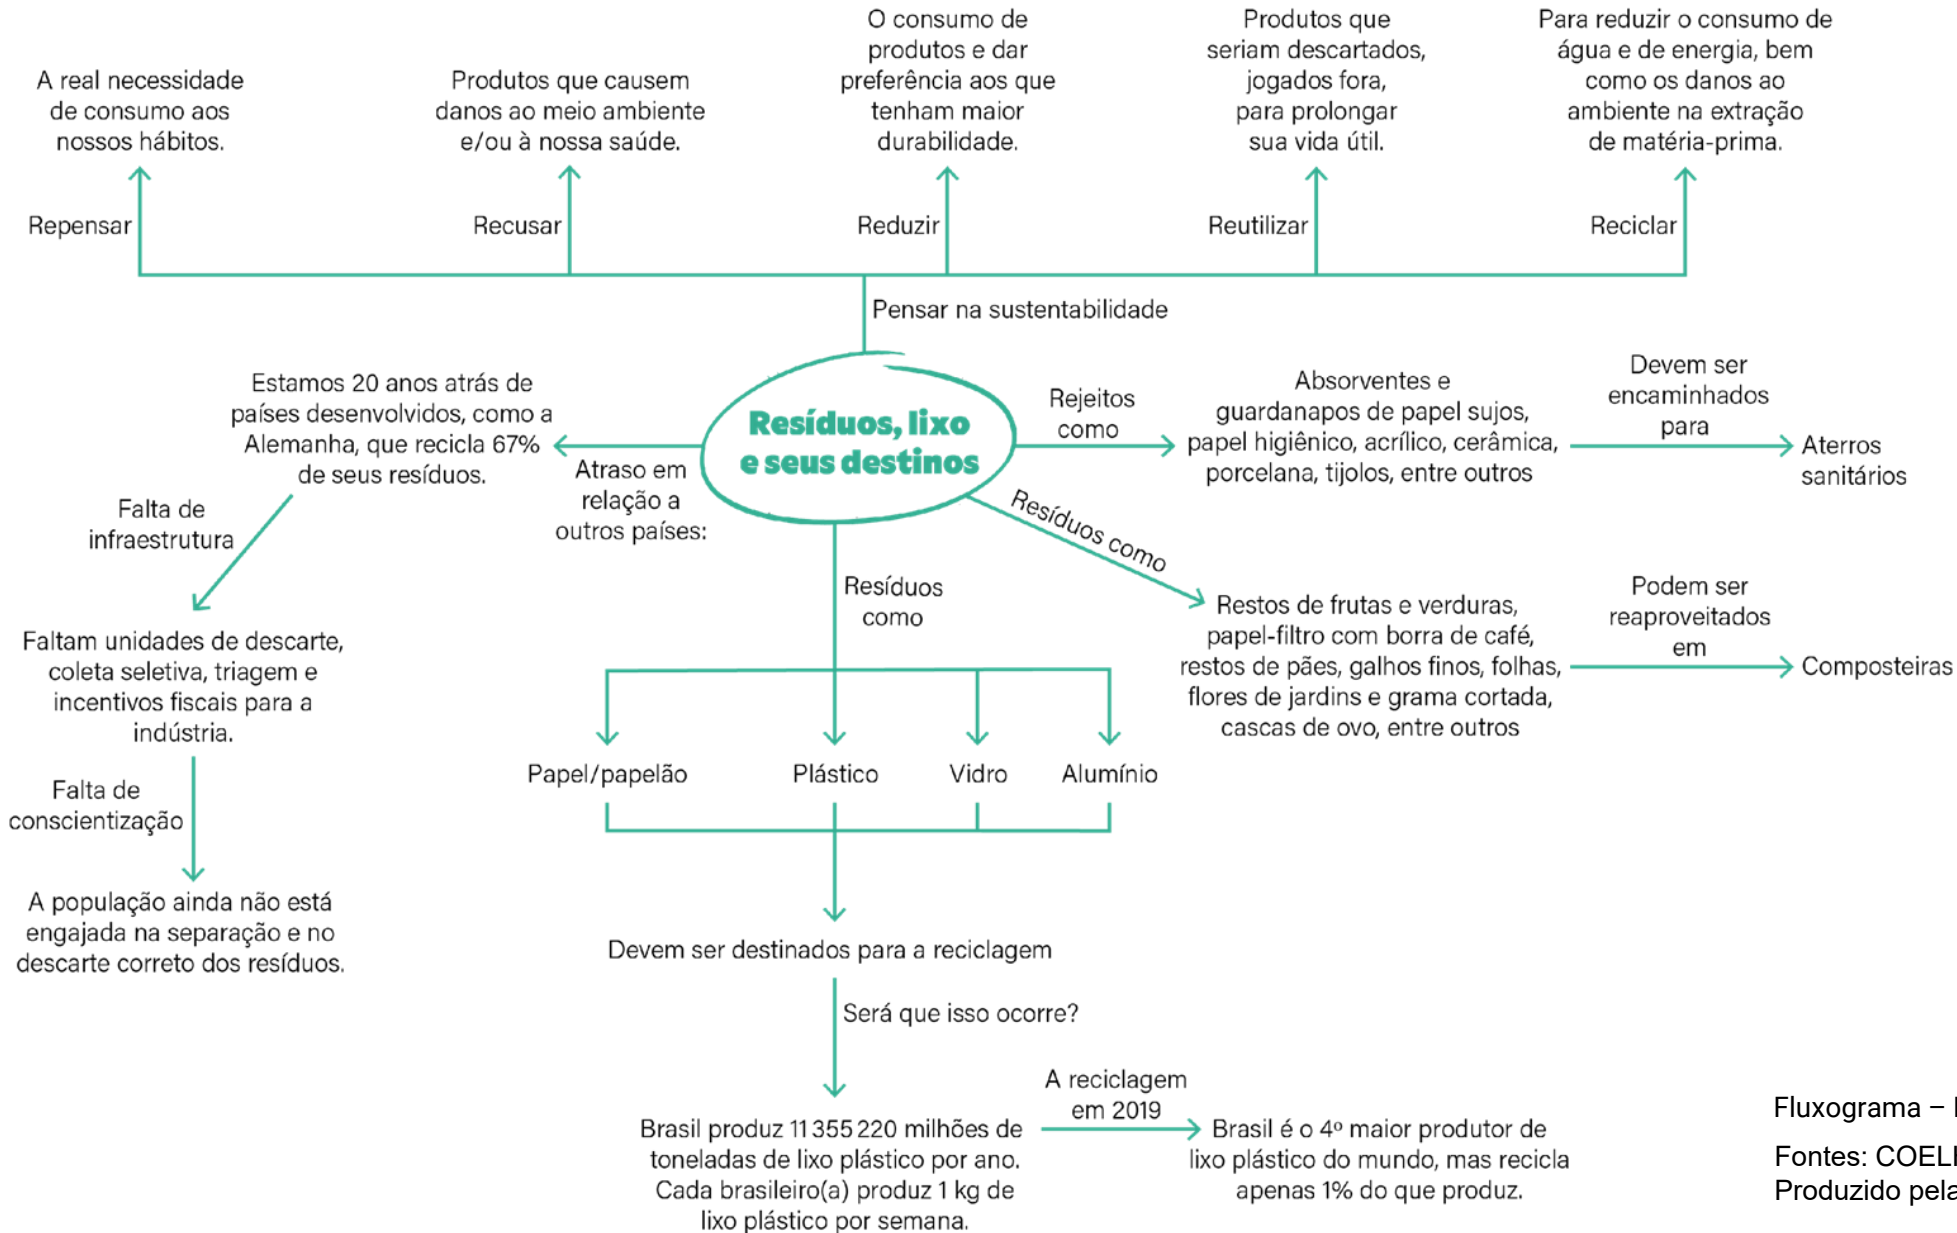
A real necessidade de consumo aos nossos hábitos.

Repensar

Produtos que causem danos ao meio ambiente e/ou à nossa saúde.

Recusar

O consumo de produtos e dar preferência aos que tenham maior durabilidade.

Reduzir

Produtos que seriam descartados, jogados fora, para prolongar sua vida útil.

Reutilizar

Para reduzir o consumo de água e de energia, bem como os danos ao ambiente na extração de matéria-prima.

Reciclar

Pensar na sustentabilidade

Resíduos, lixo e seus destinos

Estamos 20 anos atrás de países desenvolvidos, como a Alemanha, que recicla 67% de seus resíduos.

Atraso em relação a outros países:

Falta de infraestrutura

Faltam unidades de descarte, coleta seletiva, triagem e incentivos fiscais para a indústria.

Falta de conscientização

A população ainda não está engajada na separação e no descarte correto dos resíduos.

Rejeitos como

Absorventes e guardanapos de papel sujos, papel higiênico, acrílico, cerâmica, porcelana, tijolos, entre outros

Devem ser encaminhados para

Aterros sanitários

Resíduos como

Restos de frutas e verduras, papel-filtro com borra de café, restos de pães, galhos finos, folhas, flores de jardins e grama cortada, cascas de ovo, entre outros

Podem ser reaproveitados em

Composteiras

Resíduos como

Papel/papelão

Plástico

Vidro

Alumínio

Devem ser destinados para a reciclagem

Será que isso ocorre?

Brasil produz 11 355 220 milhões de toneladas de lixo plástico por ano. Cada brasileiro(a) produz 1 kg de lixo plástico por semana.

A reciclagem em 2019

Brasil é o 4º maior produtor de lixo plástico do mundo, mas recicla apenas 1% do que produz.

Fluxograma – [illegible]

Fontes: COELI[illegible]
Produzido pela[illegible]